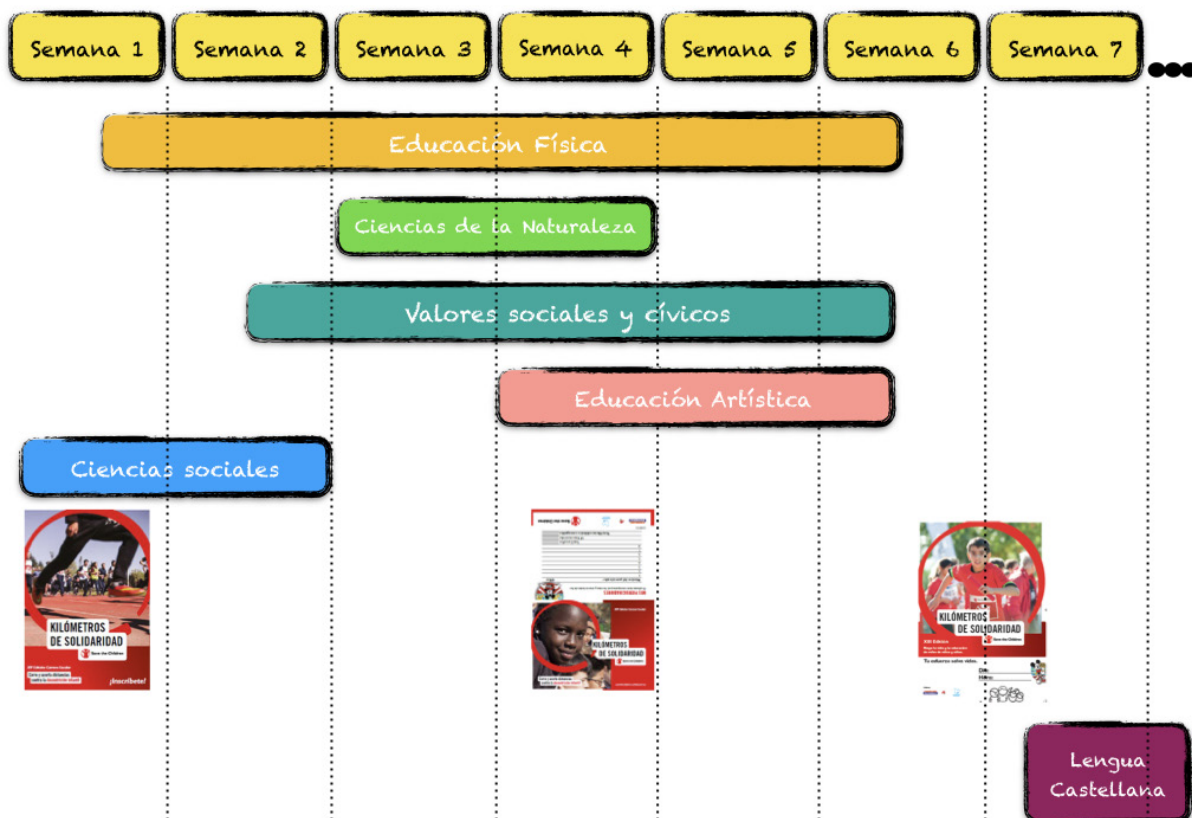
Semana 1 Semana 2 Semana 3 Semana 4 Semana 5 Semana 6 Semana 7

Educación Física

Ciencias de la Naturaleza

Valores sociales y cívicos

Educación Artística

Ciencias sociales

KILÓMETROS DE SOLIDARIDAD
Save the Children
¡Inscríbete!

KILÓMETROS DE SOLIDARIDAD
Save the Children

KILÓMETROS DE SOLIDARIDAD
Save the Children

Lengua Castellana